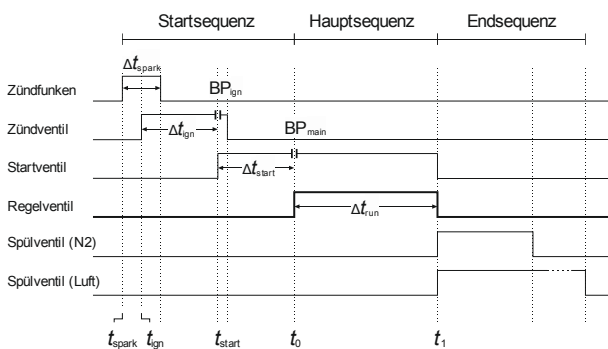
Startsequenz
Hauptsequenz
Endsequenz

$\Delta t_{spark}$
Zündfunken
$BP_{ign}$
Zündventil
$\Delta t_{ign}$
$BP_{main}$
Startventil
$\Delta t_{start}$
Regelventil
$\Delta t_{run}$
Spülventil (N2)
Spülventil (Luft)

$t_{spark}$ $t_{ign}$ $t_{start}$ $t_0$ $t_1$